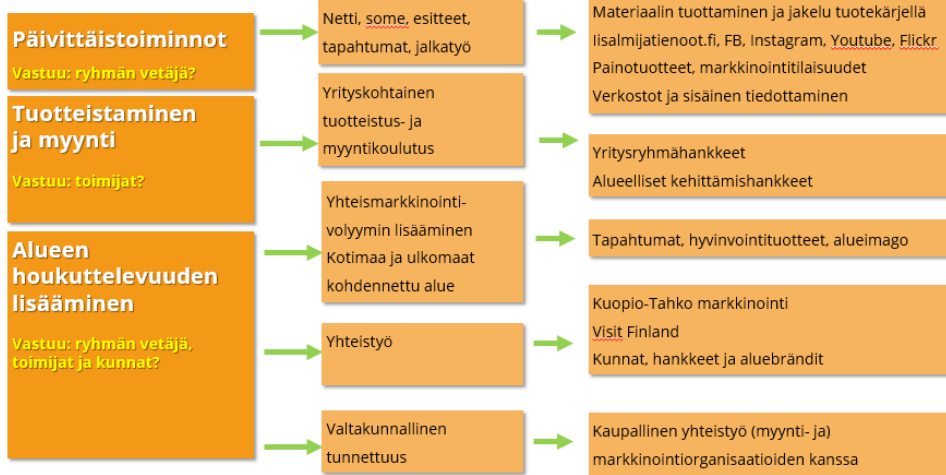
Päivittäistoiminnot
Vastuu: ryhmän vetäjä?

Tuotteistaminen ja myynti
Vastuu: toimijat?

Alueen houkuttelevuuden lisääminen
Vastuu: ryhmän vetäjä, toimijat ja kunnat?

Netti, some, esitteet, tapahtumat, jalkatyö

Materiaalin tuottaminen ja jakelu tuotekärjellä
Iisalmijatienoot.fi, FB, Instagram, Youtube, Flickr
Painotuotteet, markkinointitilaisuudet
Verkostot ja sisäinen tiedottaminen

Yrityskohtainen tuotteistus- ja myyntikoulutus

Yritysryhmähankkeet
Alueelliset kehittämishankkeet

Yhteismarkkinointi-volyymin lisääminen
Kotimaa ja ulkomaat kohdennettu alue

Tapahtumat, hyvinvointituotteet, alueimago

Yhteistyö

Kuopio-Tahko markkinointi
Visit Finland
Kunnat, hankkeet ja aluebrändit

Valtakunnallinen tunnettuus

Kaupallinen yhteistyö (myynti- ja) markkinointiorganisaatioiden kanssa